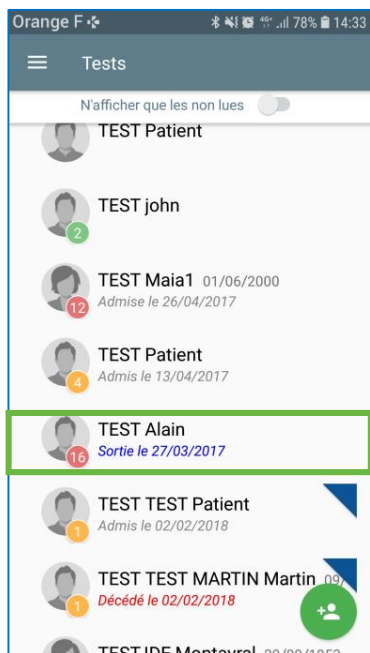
Orange F 78% 14:33

Tests

N'afficher que les non lues

TEST Patient

2
TEST john

12
TEST Maia1 01/06/2000
Admise le 26/04/2017

4
TEST Patient
Admis le 13/04/2017

16
TEST Alain
Sortie le 27/03/2017

1
TEST TEST Patient
Admis le 02/02/2018

1
TEST TEST MARTIN Martin 09/
Décédé le 02/02/2018

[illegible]